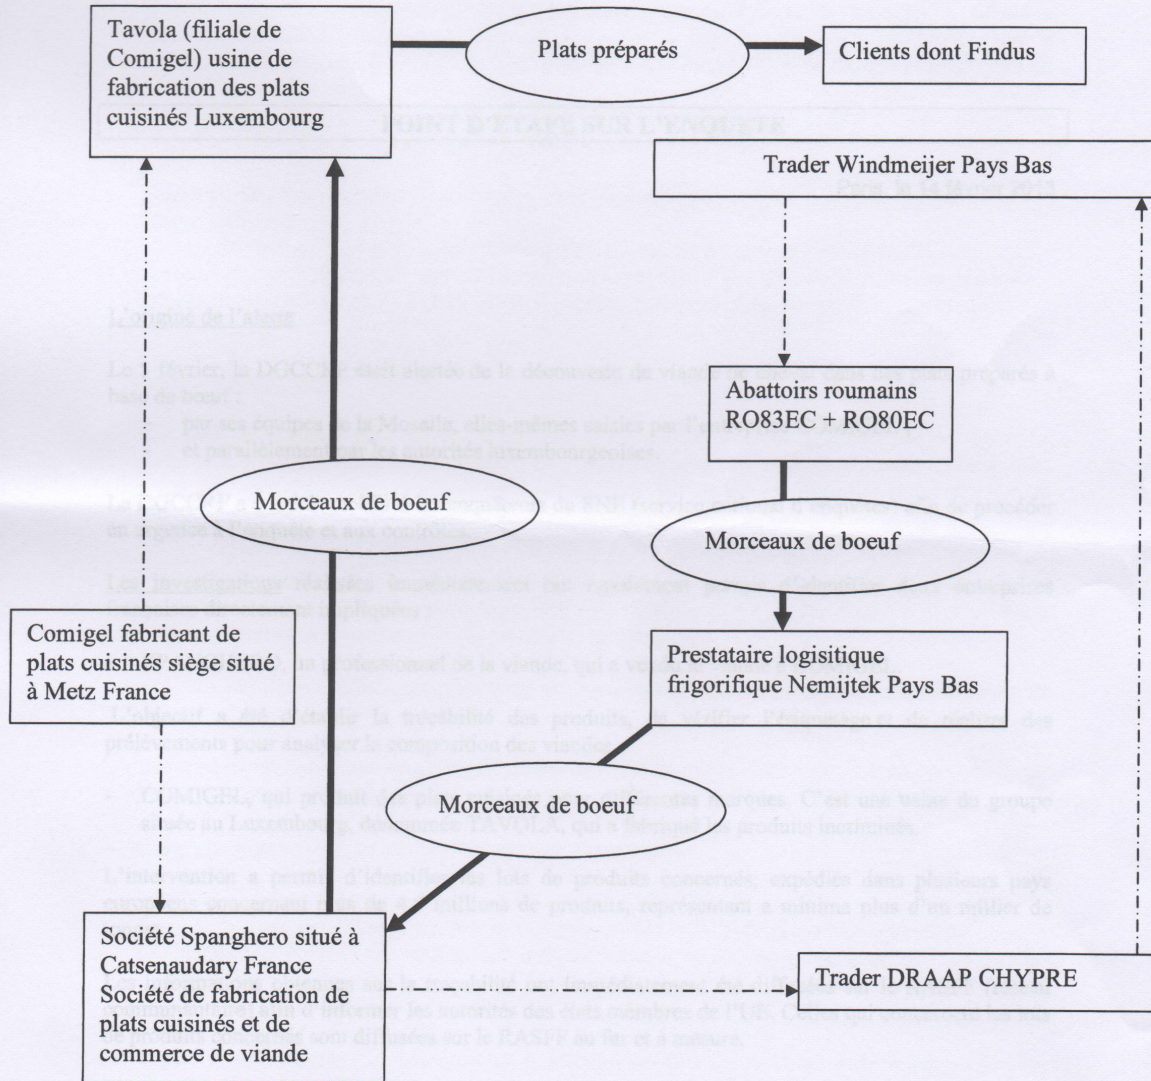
Tavola (filiale de Comigel) usine de fabrication des plats cuisinés Luxembourg

Plats préparés

Clients dont Findus

Trader Windmeijer Pays Bas

Abattoirs roumains RO83EC + RO80EC

Morceaux de boeuf

Morceaux de boeuf

Comigel fabricant de plats cuisinés siège situé à Metz France

Prestataire logistique frigorifique Nemijtek Pays Bas

Morceaux de boeuf

Société Spanghero situé à Catsenaudary France Société de fabrication de plats cuisinés et de commerce de viande

Trader DRAAP CHYPRE